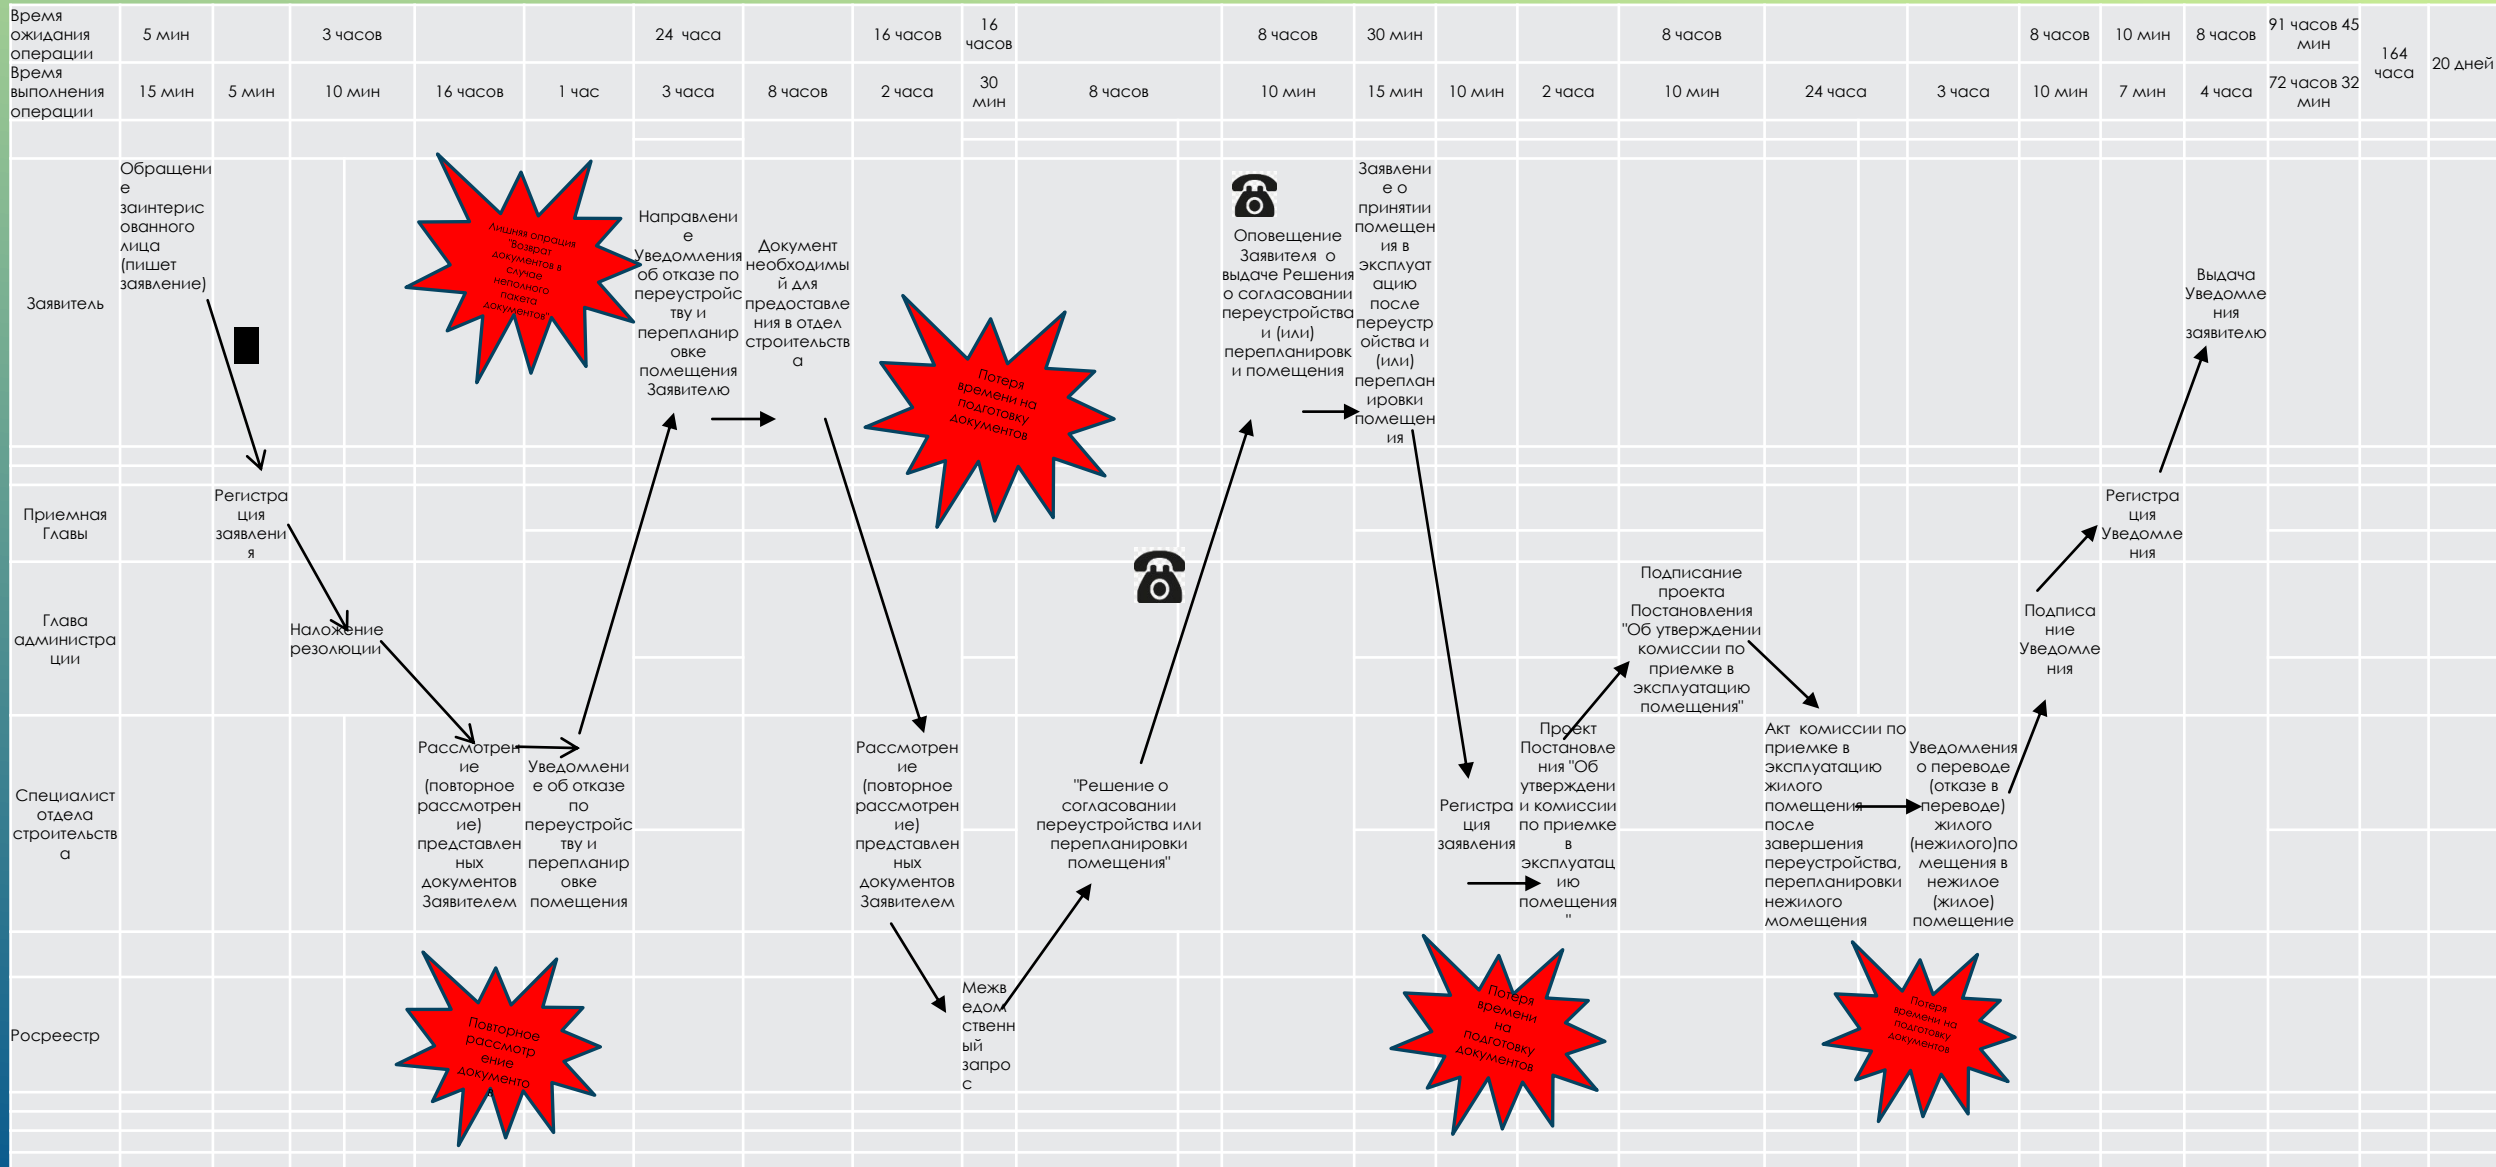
| Время ожидания операции | 5 мин | | 3 часов | | | 24 часа | | 16 часов | 16 часов | | 8 часов | 30 мин | | | 8 часов | | | 8 часов | 10 мин | 8 часов | 91 часов 45 мин | 164 часа | 20 дней |
|---|---|---|---|---|---|---|---|---|---|---|---|---|---|---|---|---|---|---|---|---|---|---|---|
| Время выполнения операции | 15 мин | 5 мин | 10 мин | 16 часов | 1 час | 3 часа | 8 часов | 2 часа | 30 мин | 8 часов | 10 мин | 15 мин | 10 мин | 2 часа | 10 мин | 24 часа | 3 часа | 10 мин | 7 мин | 4 часа | 72 часов 32 мин | | |

Заявитель

Обращение заинтересованного лица (пишет заявление)

Лишняя операция Возврат документов в случае неполного пакета документов

Направление Уведомления об отказе по переустройству и перепланировке помещения Заявителю

Документ необходимый для предоставления в отдел строительства

Потеря времени на подготовку документов

Оповещение Заявителя о выдаче Решения о согласовании переустройства и (или) перепланировки помещения

Заявление о принятии помещения в эксплуатацию после переустройства и (или) перепланировки помещения

Выдача Уведомления заявителю

Приемная Главы

Регистрация заявления

Регистрация Уведомления

Глава администрации

Наложение резолюции

Подписание проекта Постановления "Об утверждении комиссии по приемке в эксплуатацию помещения"

Подписание Уведомления

Специалист отдела строительства

Рассмотрение (повторное рассмотрение) представленных документов Заявителем

Уведомление об отказе по переустройству и перепланировке помещения

Рассмотрение (повторное рассмотрение) представленных документов Заявителем

"Решение о согласовании переустройства или перепланировки помещения"

Регистрация заявления

Проект Постановления "Об утверждении комиссии по приемке в эксплуатацию помещения"

Акт комиссии по приемке в эксплуатацию жилого помещения после завершения переустройства, перепланировки нежилого момещения

Уведомления о переводе (отказе в переводе) жилого (нежилого)помещения в нежилое (жилое) помещение

Росреестр

Повторное рассмотрение документа

Межведомственный запрос

Потеря времени на подготовку документов

Потеря времени на подготовку документов